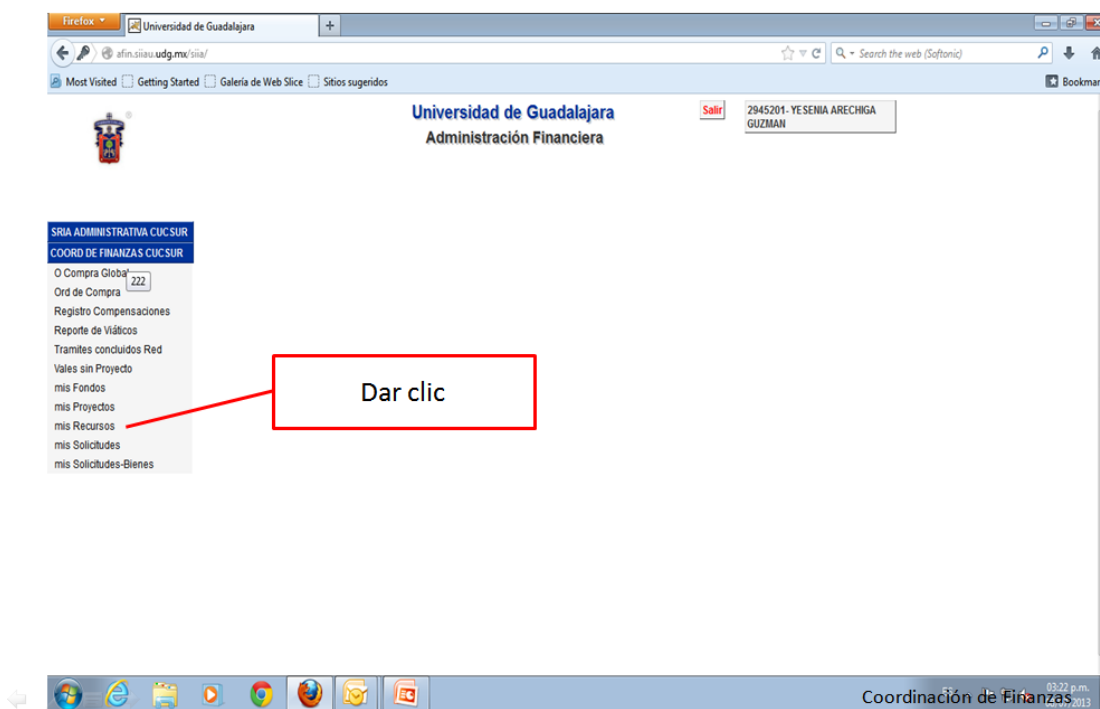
Firefox
Universidad de Guadalajara
+
afin.siiau.udg.mx/siia/
Search the web (Softonic)
Most Visited
Getting Started
Galería de Web Slice
Sitios sugeridos
Bookmar

Universidad de Guadalajara
Administración Financiera
Salir
2945201- YESENIA ARECHIGA GUZMAN

SRIA ADMINISTRATIVA CUCSUR
COORD DE FINANZAS CUCSUR
O Compra Global
222
Ord de Compra
Registro Compensaciones
Reporte de Viáticos
Tramites concluidos Red
Vales sin Proyecto
mis Fondos
mis Proyectos
mis Recursos
mis Solicitudes
mis Solicitudes-Bienes

Dar clic

Coordinación de Finanzas
03:22 p.m.
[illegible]2013